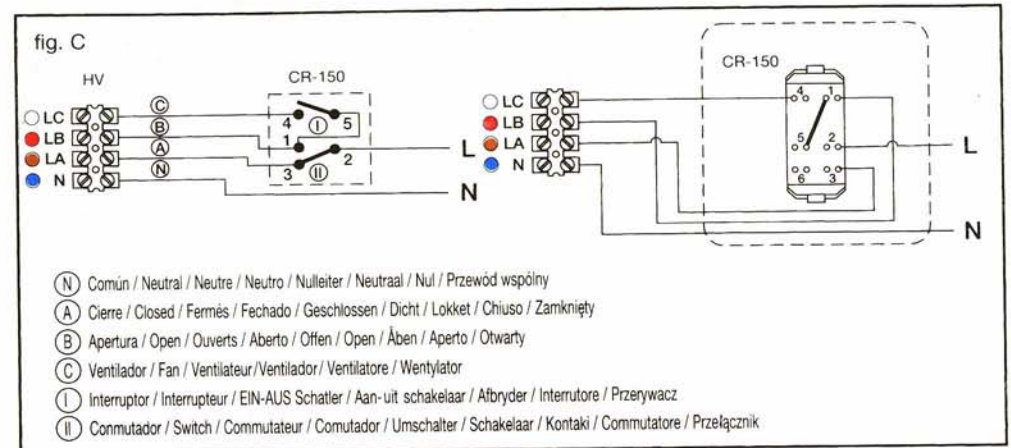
fig. C

HV

CR-150

LC
LB
LA
N

C
B
A
N

4
I
5
1
2
3
II

L

N

CR-150

LC
LB
LA
N

4
1
5
2
6
3

L

N

(N) Común / Neutral / Neutre / Neutro / Nulleiter / Neutraal / Nul / Przewód wspólny
(A) Cierre / Closed / Fermés / Fechado / Geschlossen / Dicht / Lokket / Chiuso / Zamknięty
(B) Apertura / Open / Ouverts / Aberto / Offen / Open / Åben / Aperto / Otwarty
(C) Ventilador / Fan / Ventilateur/Ventilador/ Ventilatore / Wentylator
(I) Interruptor / Interrupteur / EIN-AUS Schatler / Aan- uit schakelaar / Afbryder / Interrutore / Przerywacz
(II) Conmutador / Switch / Commutateur / Comutador / Umschalter / Schakelaar / Kontaki / Commutatore / Przełącznik